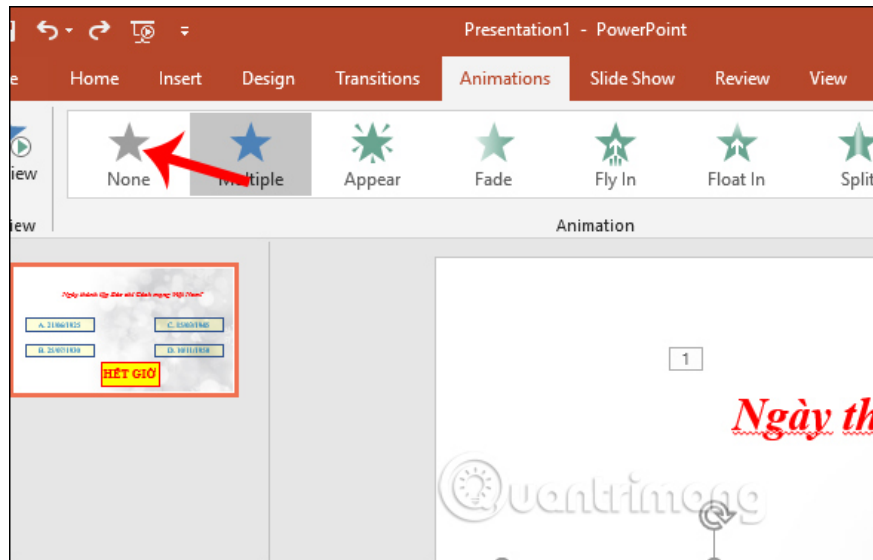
Presentation1 - PowerPoint

e Home Insert Design Transitions Animations Slide Show Review View

iew

None Multiple Appear Fade Fly In Float In Split

iew Animation

Ngày thành lập Đảng cộng sản Việt Nam?

A. 3/02/1930
C. 19/05/1945
B. 21/06/1925
D. 2/09/1945

HẾT GIỜ

1

Ngày th

Quantrimang